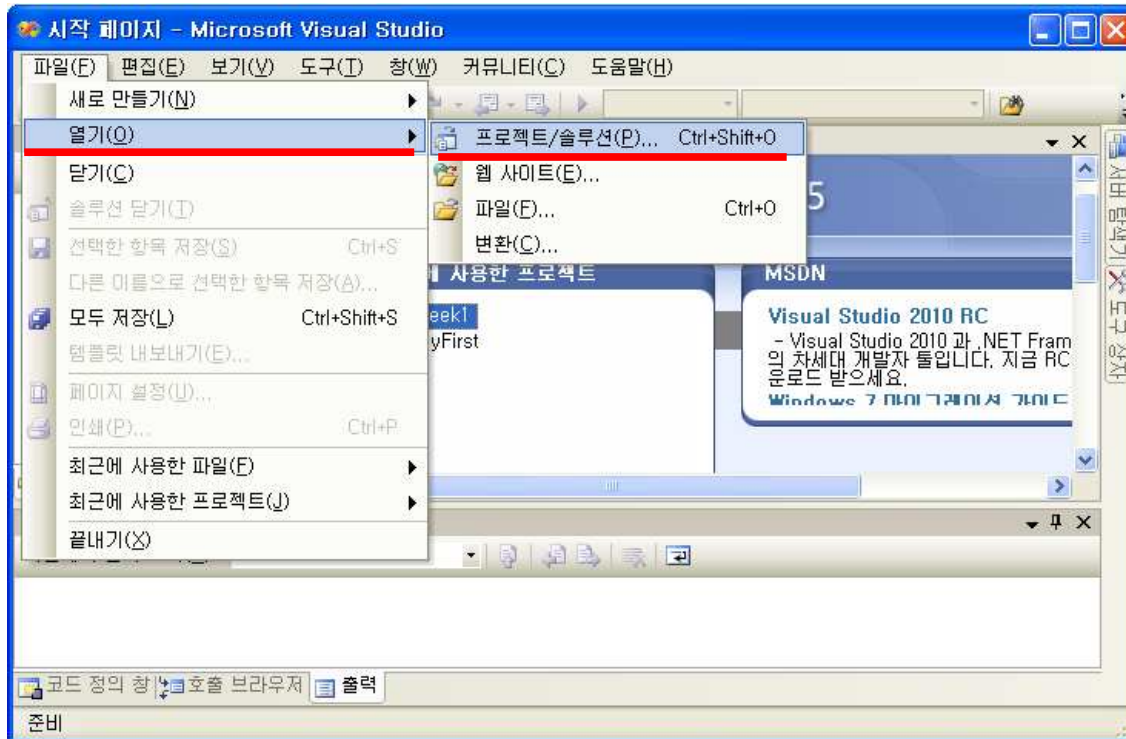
시작 페이지 - Microsoft Visual Studio

파일(F) 편집(E) 보기(V) 도구(T) 창(W) 커뮤니티(C) 도움말(H)

새로 만들기(N)
열기(O)
닫기(C)
솔루션 닫기(T)
선택한 항목 저장(S) Ctrl+S
다른 이름으로 선택한 항목 저장(A)...
모두 저장(L) Ctrl+Shift+S
템플릿 내보내기(E)...
페이지 설정(U)...
인쇄(P)... Ctrl+P
최근에 사용한 파일(F)
최근에 사용한 프로젝트(J)
끝내기(X)

프로젝트/솔루션(P)... Ctrl+Shift+O
웹 사이트(E)...
파일(F)... Ctrl+O
변환(C)...

5

사용한 프로젝트
eek1
yFirst

MSDN
Visual Studio 2010 RC
- Visual Studio 2010 과 .NET Fram 의 차세대 개발자 툴입니다. 지금 RC 운로드 받으세요.
Windows 7 마이그레이션 가이드

서버 탐색기 도구 상자

코드 정의 창 호출 브라우저 출력

준비